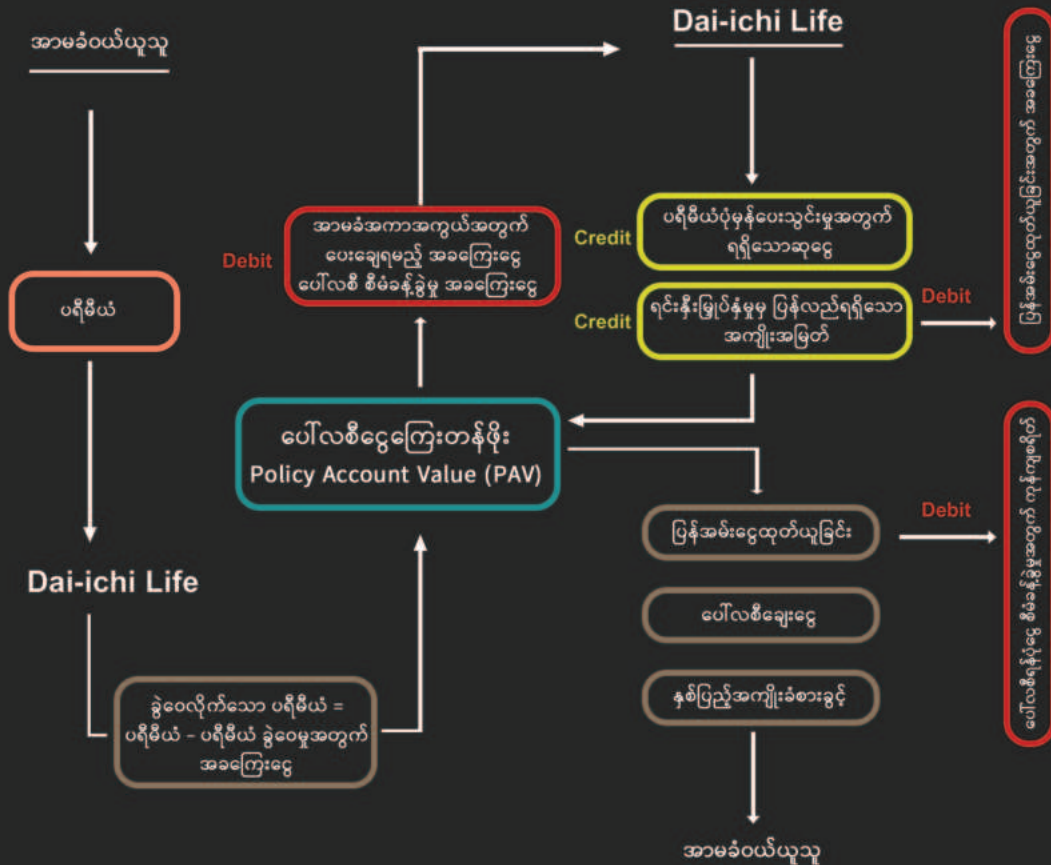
အာမခံဝယ်ယူသူ

ပရီမီယံ

Dai-ichi Life

ခွဲဝေလိုက်သော ပရီမီယံ = ပရီမီယံ - ပရီမီယံ ခွဲဝေမှုအတွက် အခကြေးငွေ

Debit

အာမခံအကာအကွယ်အတွက် ပေးချေရမည့် အခကြေးငွေ ပေါ်လစီ စီမံခန့်ခွဲမှု အခကြေးငွေ

ပေါ်လစီငွေကြေးတန်ဖိုး
Policy Account Value (PAV)

Dai-ichi Life

Credit

ပရီမီယံပုံမှန်ပေးသွင်းမှုအတွက် ရရှိသောဆုငွေ

Credit

ရင်းနှီးမြှုပ်နှံမှုမှ ပြန်လည်ရရှိသော အကျိုးအမြတ်

Debit

ပြန်အမ်းငွေထုတ်ယူခြင်း

ပေါ်လစီချေးငွေ

နှစ်ပြည့်အကျိုးခံစားခွင့်

Debit

အာမခံဝယ်ယူသူ

ပြန်အမ်းငွေထုတ်ယူခြင်းအတွက် စရိတ်

ပေါ်လစီစွန့်လွှတ်ခြင်းအတွက် စီမံခန့်ခွဲမှု စရိတ်